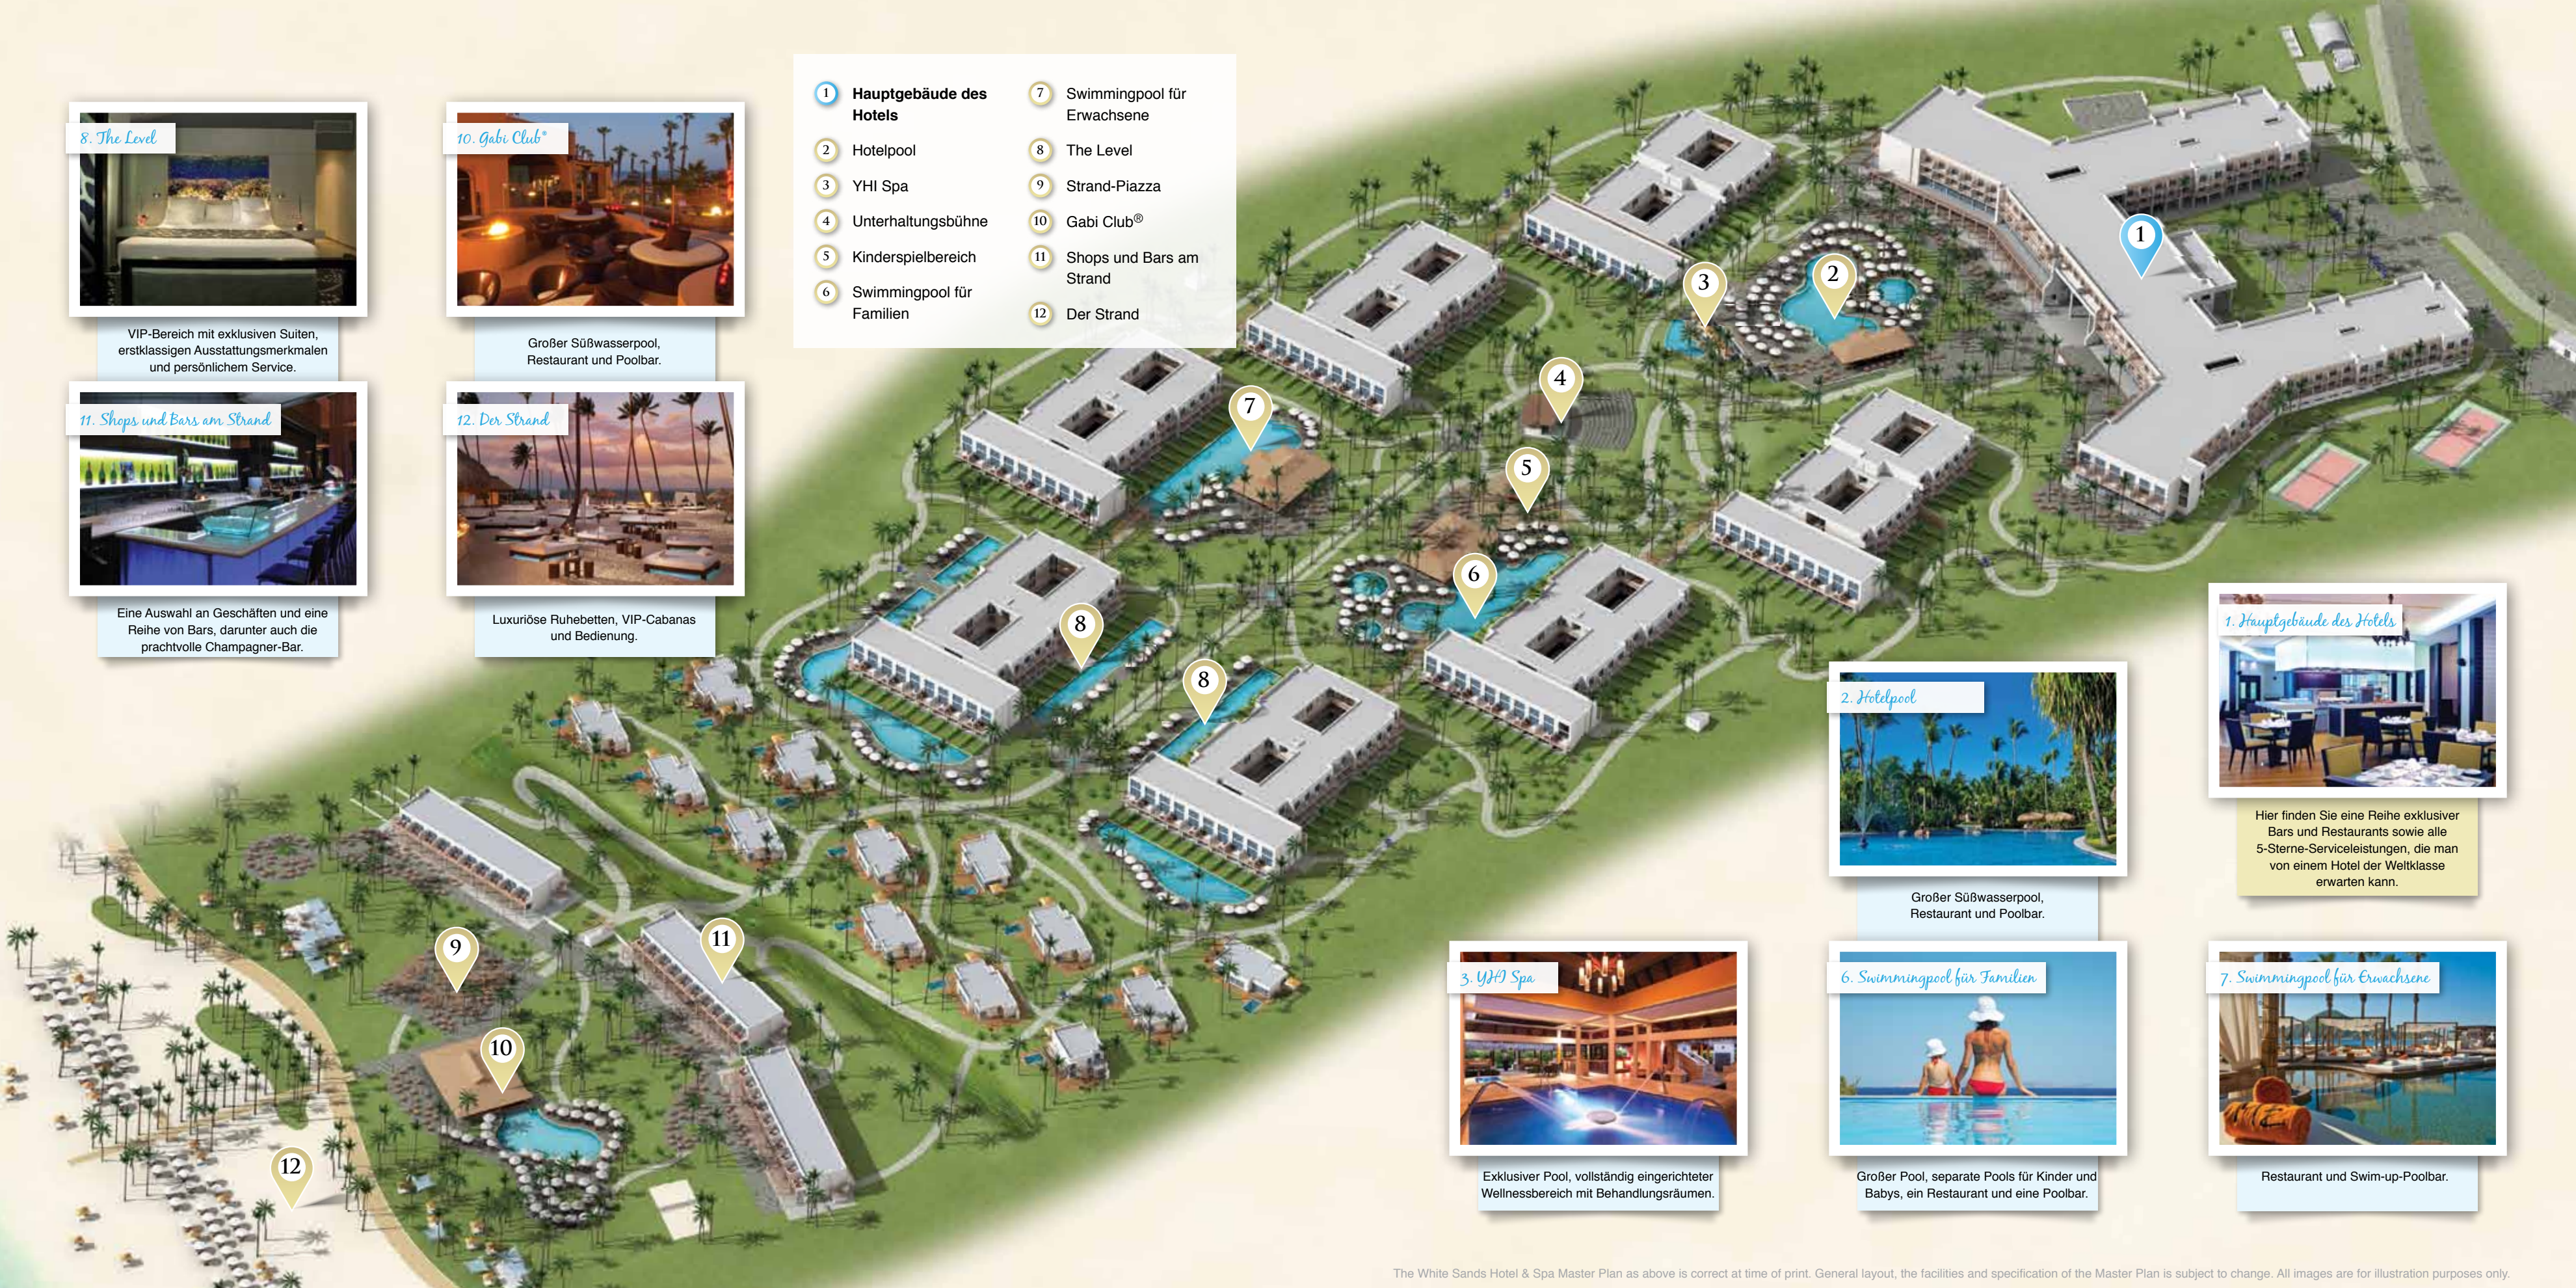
8. The Level

VIP-Bereich mit exklusiven Suiten, erstklassigen Ausstattungsmerkmalen und persönlichem Service.

10. Gabi Club®

Großer Süßwasserpool, Restaurant und Poolbar.

11. Shops und Bars am Strand

Eine Auswahl an Geschäften und eine Reihe von Bars, darunter auch die prachtvolle Champagner-Bar.

12. Der Strand

Luxuriöse Ruhebetten, VIP-Cabanas und Bedienung.

1 Hauptgebäude des Hotels
2 Hotelpool
3 YHI Spa
4 Unterhaltungsbühne
5 Kinderspielbereich
6 Swimmingpool für Familien
7 Swimmingpool für Erwachsene
8 The Level
9 Strand-Piazza
10 Gabi Club®
11 Shops und Bars am Strand
12 Der Strand

1 2 3 4 5 6 7 8 8 9 10 11 12

1. Hauptgebäude des Hotels

Hier finden Sie eine Reihe exklusiver Bars und Restaurants sowie alle 5-Sterne-Serviceleistungen, die man von einem Hotel der Weltklasse erwarten kann.

2. Hotelpool

Großer Süßwasserpool, Restaurant und Poolbar.

3. YHI Spa

Exklusiver Pool, vollständig eingerichteter Wellnessbereich mit Behandlungsräumen.

6. Swimmingpool für Familien

Großer Pool, separate Pools für Kinder und Babys, ein Restaurant und eine Poolbar.

7. Swimmingpool für Erwachsene

Restaurant und Swim-up-Poolbar.

The White Sands Hotel & Spa Master Plan as above is correct at time of print. General layout, the facilities and specification of the Master Plan is subject to change. All images are for illustration purposes only.